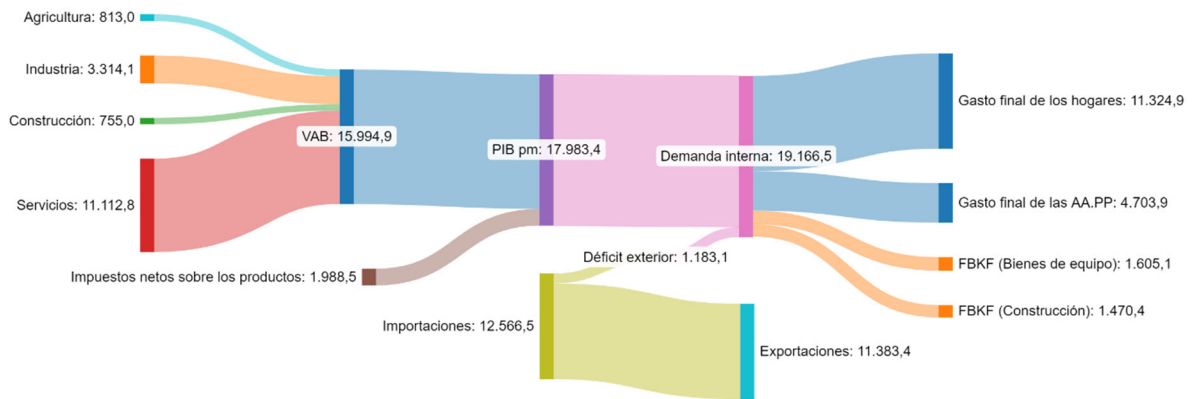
Agricultura: 813,0

Industria: 3.314,1

Construcción: 755,0

Servicios: 11.112,8

VAB: 15.994,9

PIB pm: 17.983,4

Demanda interna: 19.166,5

Gasto final de los hogares: 11.324,9

Gasto final de las AA.PP: 4.703,9

FBKF (Bienes de equipo): 1.605,1

FBKF (Construcción): 1.470,4

Impuestos netos sobre los productos: 1.988,5

Déficit exterior: 1.183,1

Importaciones: 12.566,5

Exportaciones: 11.383,4